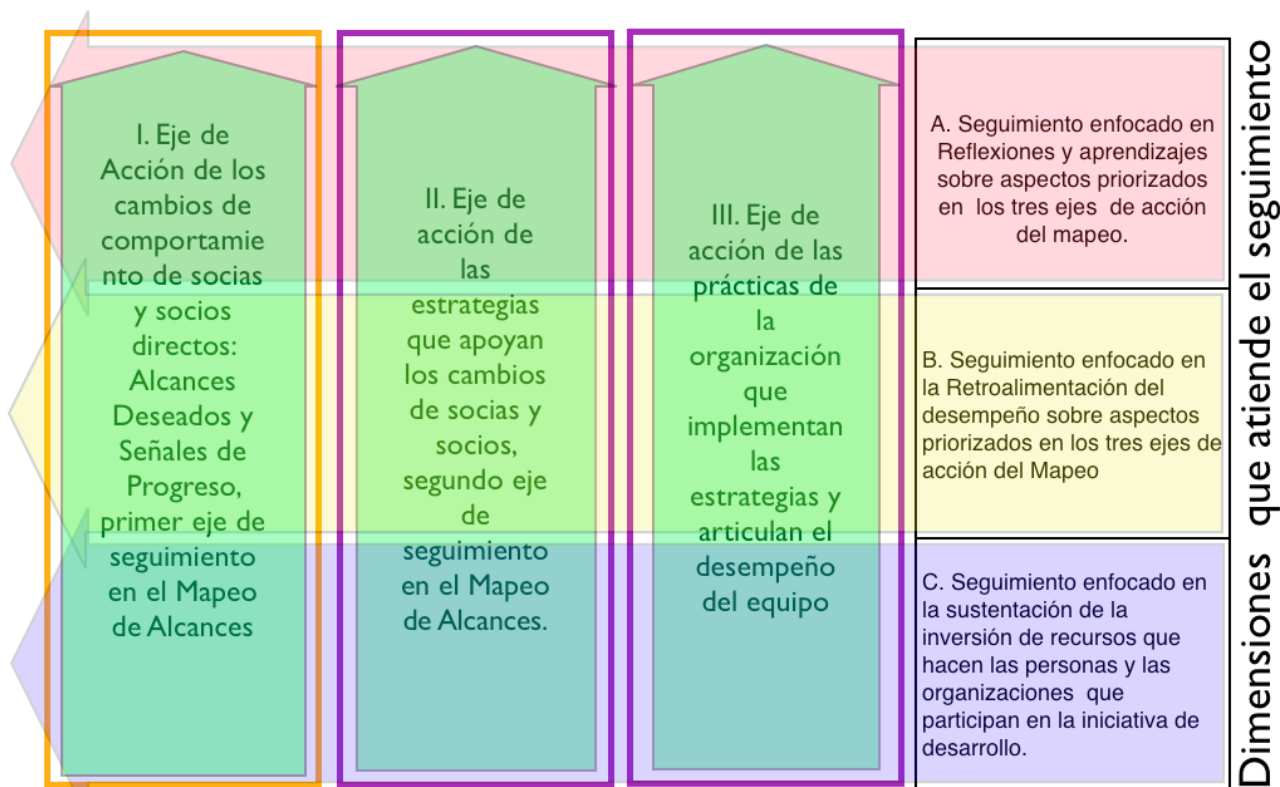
I. Eje de Acción de los cambios de comportamiento de socias y socios directos: Alcances Deseados y Señales de Progreso, primer eje de seguimiento en el Mapeo de Alcances

II. Eje de acción de las estrategias que apoyan los cambios de socias y socios, segundo eje de seguimiento en el Mapeo de Alcances.

III. Eje de acción de las prácticas de la organización que implementan las estrategias y articulan el desempeño del equipo

A. Seguimiento enfocado en Reflexiones y aprendizajes sobre aspectos priorizados en los tres ejes de acción del mapeo.

B. Seguimiento enfocado en la Retroalimentación del desempeño sobre aspectos priorizados en los tres ejes de acción del Mapeo

C. Seguimiento enfocado en la sustentación de la inversión de recursos que hacen las personas y las organizaciones que participan en la iniciativa de desarrollo.

Dimensiones que atiende el seguimiento